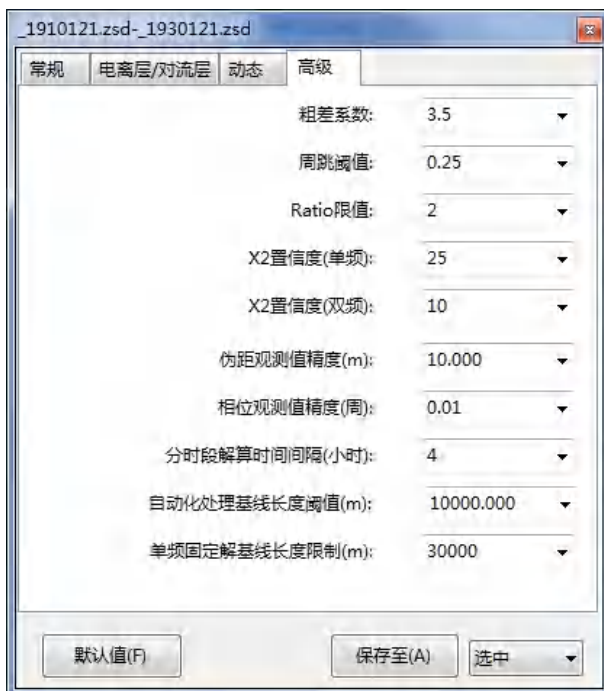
_1910121.zsd-_1930121.zsd

常规 电离层/对流层 动态 高级

粗差系数: 3.5

周跳阈值: 0.25

Ratio限值: 2

X2置信度(单频): 25

X2置信度(双频): 10

伪距观测值精度(m): 10.000

相位观测值精度(周): 0.01

分时段解算时间间隔(小时): 4

自动化处理基线长度阈值(m): 10000.000

单频固定解基线长度限制(m): 30000

默认值(F)

保存至(A)

选中